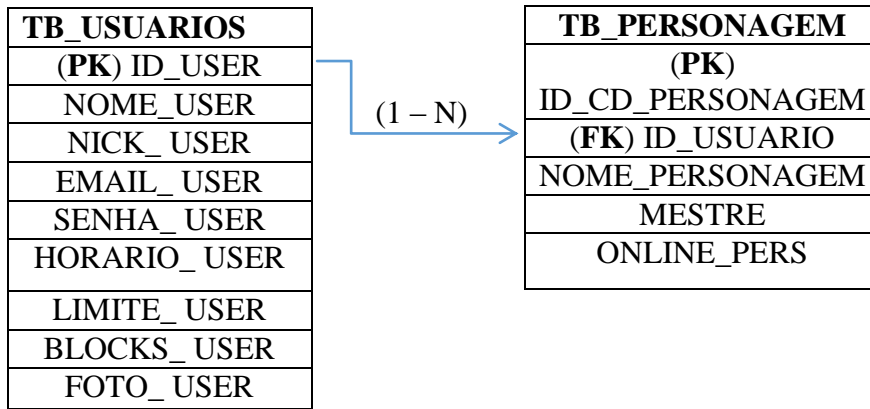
| TB_USUARIOS |
|---|
| (PK) ID_USER |
| NOME_USER |
| NICK_ USER |
| EMAIL_ USER |
| SENHA_ USER |
| HORARIO_ USER |
| LIMITE_ USER |
| BLOCKS_ USER |
| FOTO_ USER |

(1 – N)

| TB_PERSONAGEM |
|---|
| (PK) ID_CD_PERSONAGEM |
| (FK) ID_USUARIO |
| NOME_PERSONAGEM |
| MESTRE |
| ONLINE_PERS |